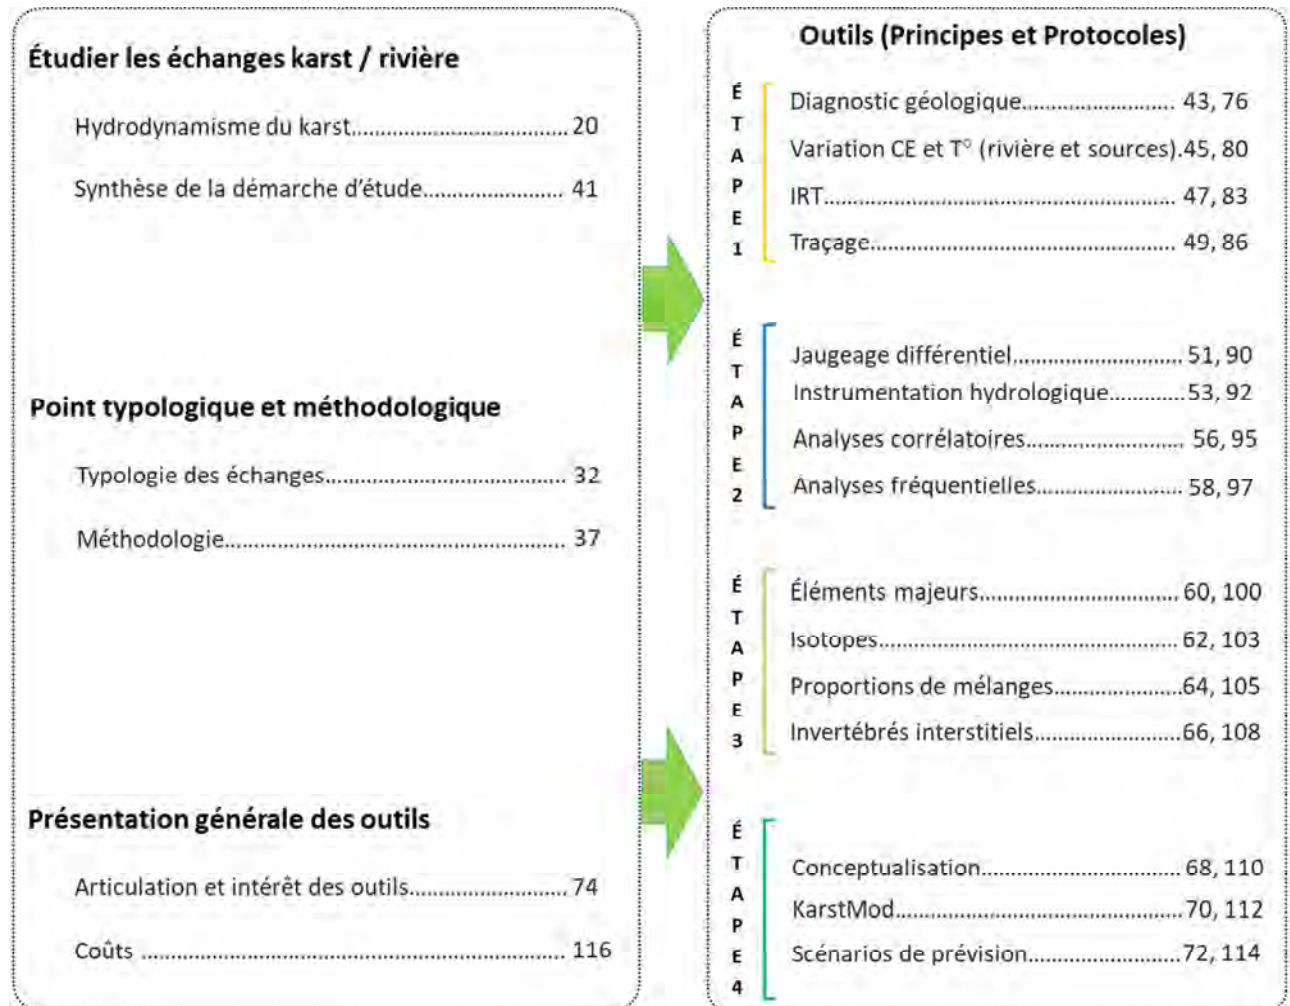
Étudier les échanges karst / rivière

Hydrodynamisme du karst.................................... 20

Synthèse de la démarche d'étude....................... 41

Point typologique et méthodologique

Typologie des échanges........................................ 32

Méthodologie........................................................ 37

Présentation générale des outils

Articulation et intérêt des outils......................... 74

Coûts ..................................................................... 116

Outils (Principes et Protocoles)

ÉTAPE 1

Diagnostic géologique......................... 43, 76

Variation CE et T° (rivière et sources).45, 80

IRT.......................................................... 47, 83

Traçage.................................................. 49, 86

ÉTAPE 2

Jaugeage différentiel........................... 51, 90

Instrumentation hydrologique............53, 92

Analyses corrélatoires.......................... 56, 95

Analyses fréquentielles........................ 58, 97

ÉTAPE 3

Éléments majeurs................................ 60, 100

Isotopes................................................ 62, 103

Proportions de mélanges.....................64, 105

Invertébrés interstitiels........................66, 108

ÉTAPE 4

Conceptualisation................................. 68, 110

KarstMod...............................................70, 112

Scénarios de prévision..........................72, 114